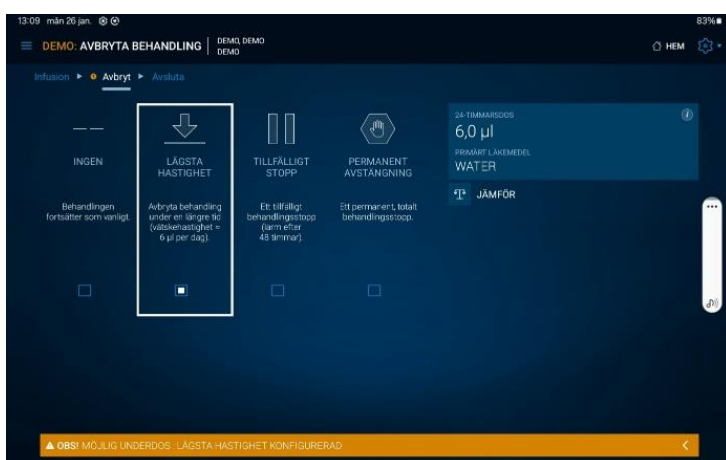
13:09 mån 26 jan.

83%

DEMO: AVBRYTA BEHANDLING | DEMO, DEMO DEMO

HEM

Infusion ▸ Avbryt ▸ Avsluta

— —

INGEN

Behandlingen fortsätter som vanligt.

LÄGSTA HASTIGHET

Avbryta behandling under en längre tid (vätskehastighet = 6 µl per dag).

TILLFÄLLIGT STOPP

Ett tillfälligt behandlingsstopp (larm efter 48 timmar).

PERMANENT AVSTÄNGNING

Ett permanent, totalt behandlingsstopp.

24-TIMMARSDOS

6,0 µl

PRIMÄRT LÄKEMEDEL

WATER

JÄMFÖR

▲ OBS! MÖJLIG UNDERDOS : LÄGSTA HASTIGHET KONFIGURERAD